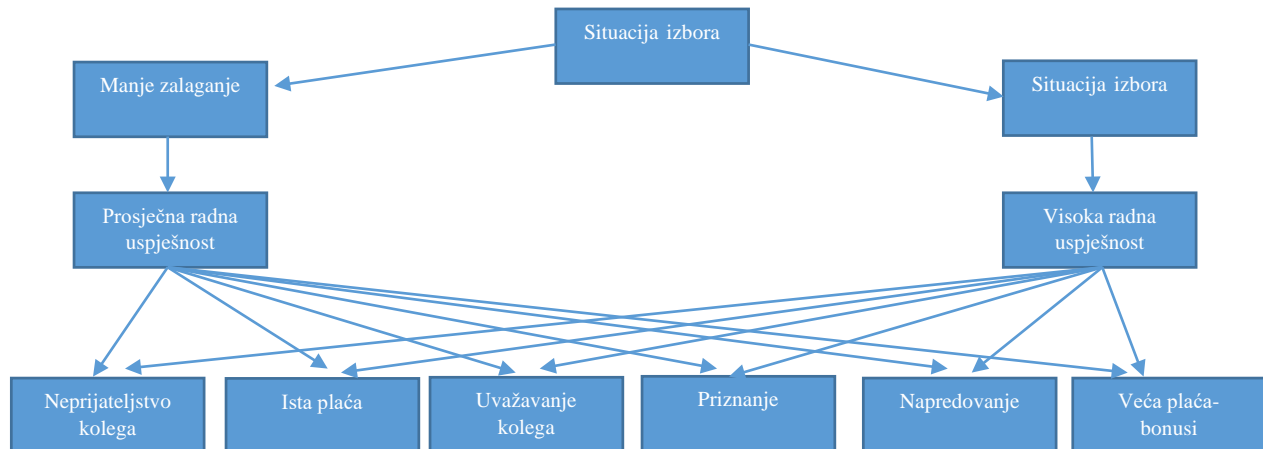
Situacija izbora

Manje zalaganje

Situacija izbora

Prosječna radna uspješnost

Visoka radna uspješnost

Neprijateljstvo kolega

Ista plaća

Uvažavanje kolega

Priznanje

Napredovanje

Veća plaća-bonusi